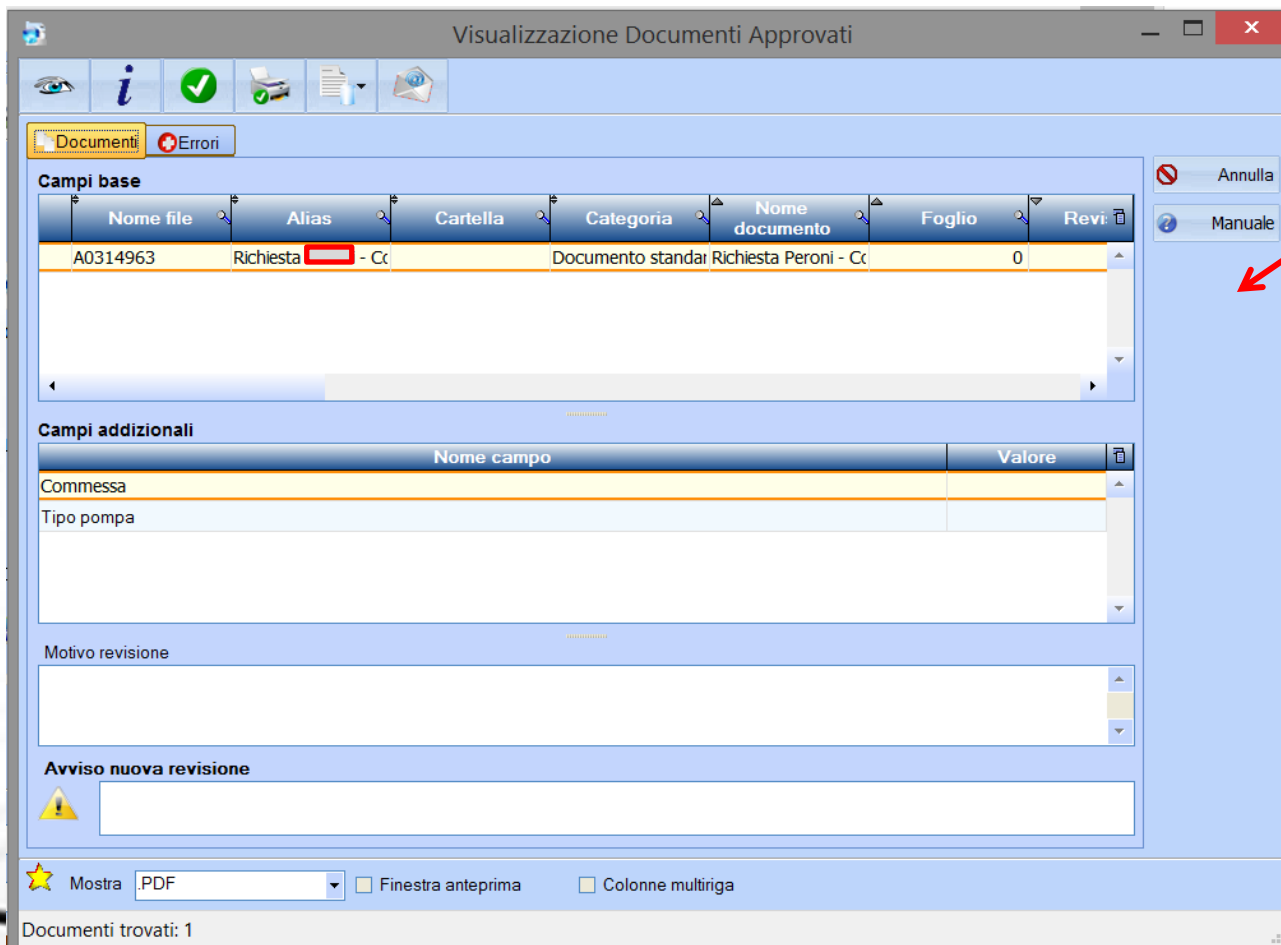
Visualizzazione Documenti Approvati

Documenti | Errori

Campi base

| Nome file | Alias | Cartella | Categoria | Nome documento | Foglio | Revi |
|---|---|---|---|---|---|---|
| A0314963 | Richiesta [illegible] - Co | | Documento standar | Richiesta Peroni - Co | 0 | |

Annulla
Manuale

Campi addizionali

| Nome campo | Valore |
|---|---|
| Commessa | |
| Tipo pompa | |

Motivo revisione

Avviso nuova revisione

Mostra .PDF
Finestra anteprima
Colonne multiriga

Documenti trovati: 1